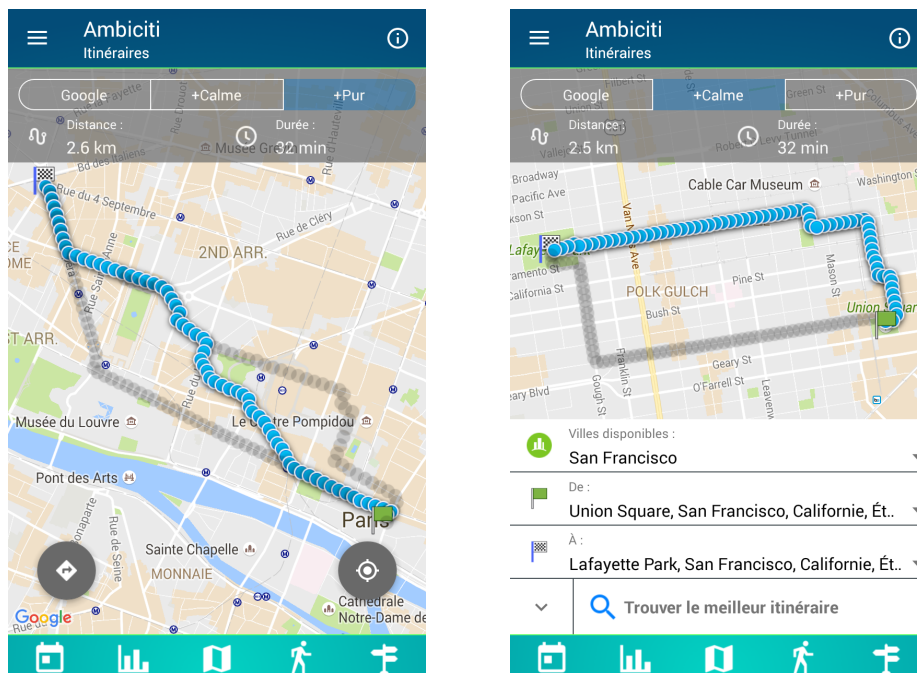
Ambiciti
Itinéraires

Google
+Calme
+Pur

Distance :
2.6 km
Durée :
32 min

Rue du 4 Septembre
Bd des Italiens
Rue de Cléry
2ND ARR.
Rue Sainte Anne
Rue du Louvre
Musée du Louvre
Le Centre Pompidou
Pont des Arts
Sainte Chapelle
MONNAIE
Rue de Seine
Paris
Cathédrale Notre-Dame de
Google

Ambiciti
Itinéraires

Google
+Calme
+Pur

Distance :
2.5 km
Durée :
32 min

Broadway
Pacific Ave
Cable Car Museum
Washington St
Van Ness Ave
Lafayette
Sacramento St
California St
POLK GULCH
Pine St
Bush St
Mason St
Union Square
Geary St
O'Farrell St
Franklin St
Gough St
Geary Blvd
Leavenworth St

Villes disponibles :
San Francisco
De :
Union Square, San Francisco, Californie, Ét..
À :
Lafayette Park, San Francisco, Californie, Ét..
Trouver le meilleur itinéraire